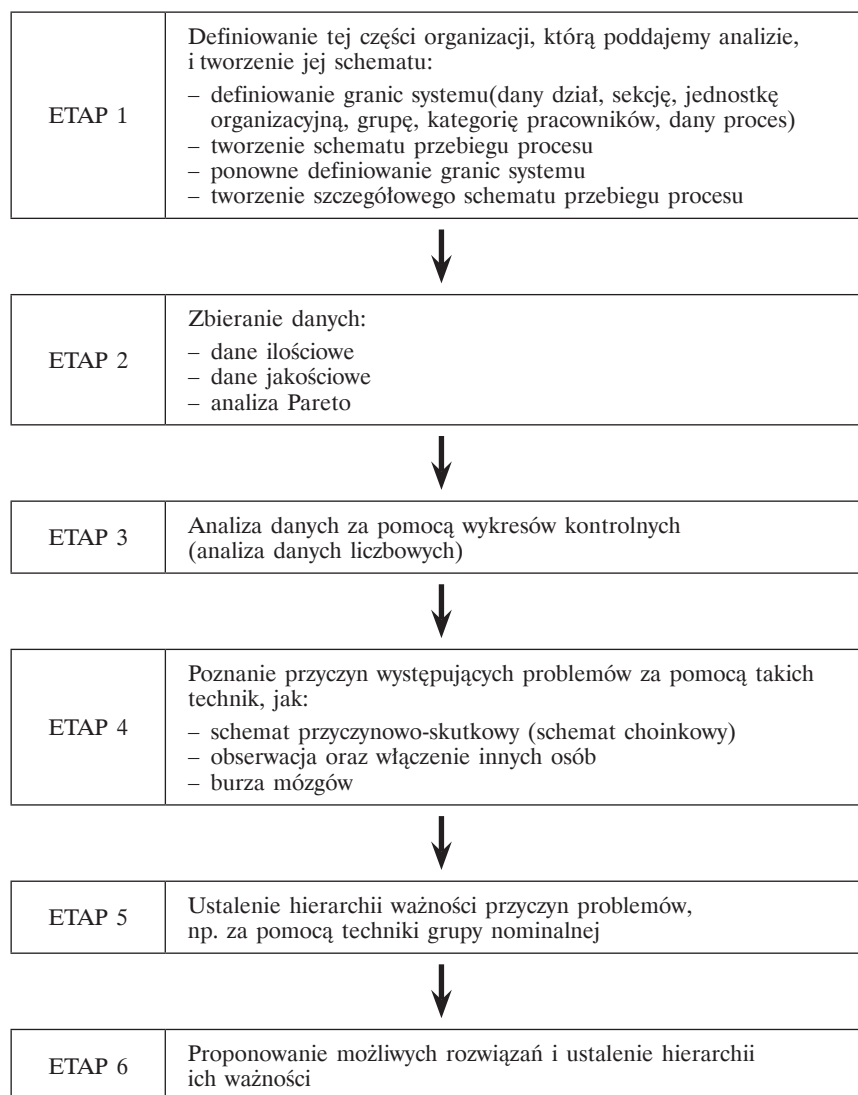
ETAP 1

Definiowanie tej części organizacji, którą poddajemy analizie, i tworzenie jej schematu:
– definiowanie granic systemu(dany dział, sekcję, jednostkę organizacyjną, grupę, kategorię pracowników, dany proces)
– tworzenie schematu przebiegu procesu
– ponowne definiowanie granic systemu
– tworzenie szczegółowego schematu przebiegu procesu

ETAP 2

Zbieranie danych:
– dane ilościowe
– dane jakościowe
– analiza Pareto

ETAP 3

Analiza danych za pomocą wykresów kontrolnych (analiza danych liczbowych)

ETAP 4

Poznanie przyczyn występujących problemów za pomocą takich technik, jak:
– schemat przyczynowo-skutkowy (schemat choinkowy)
– obserwacja oraz włączenie innych osób
– burza mózgów

ETAP 5

Ustalenie hierarchii ważności przyczyn problemów, np. za pomocą techniki grupy nominalnej

ETAP 6

Proponowanie możliwych rozwiązań i ustalenie hierarchii ich ważności